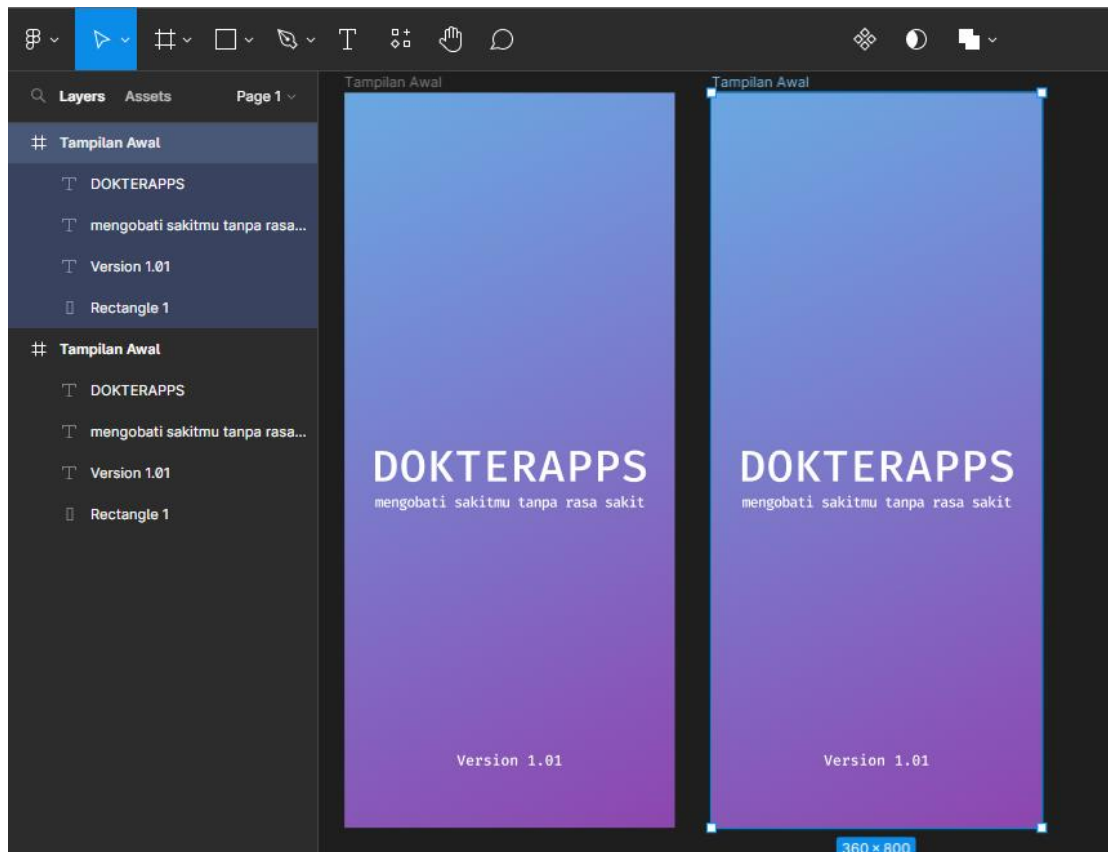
Layers Assets Page 1

Tampilan Awal
DOKTERAPPS
mengobati sakitmu tanpa rasa...
Version 1.01
Rectangle 1
Tampilan Awal
DOKTERAPPS
mengobati sakitmu tanpa rasa...
Version 1.01
Rectangle 1

Tampilan Awal

DOKTERAPPS
mengobati sakitmu tanpa rasa sakit

Version 1.01

Tampilan Awal

DOKTERAPPS
mengobati sakitmu tanpa rasa sakit

Version 1.01

360 × 800